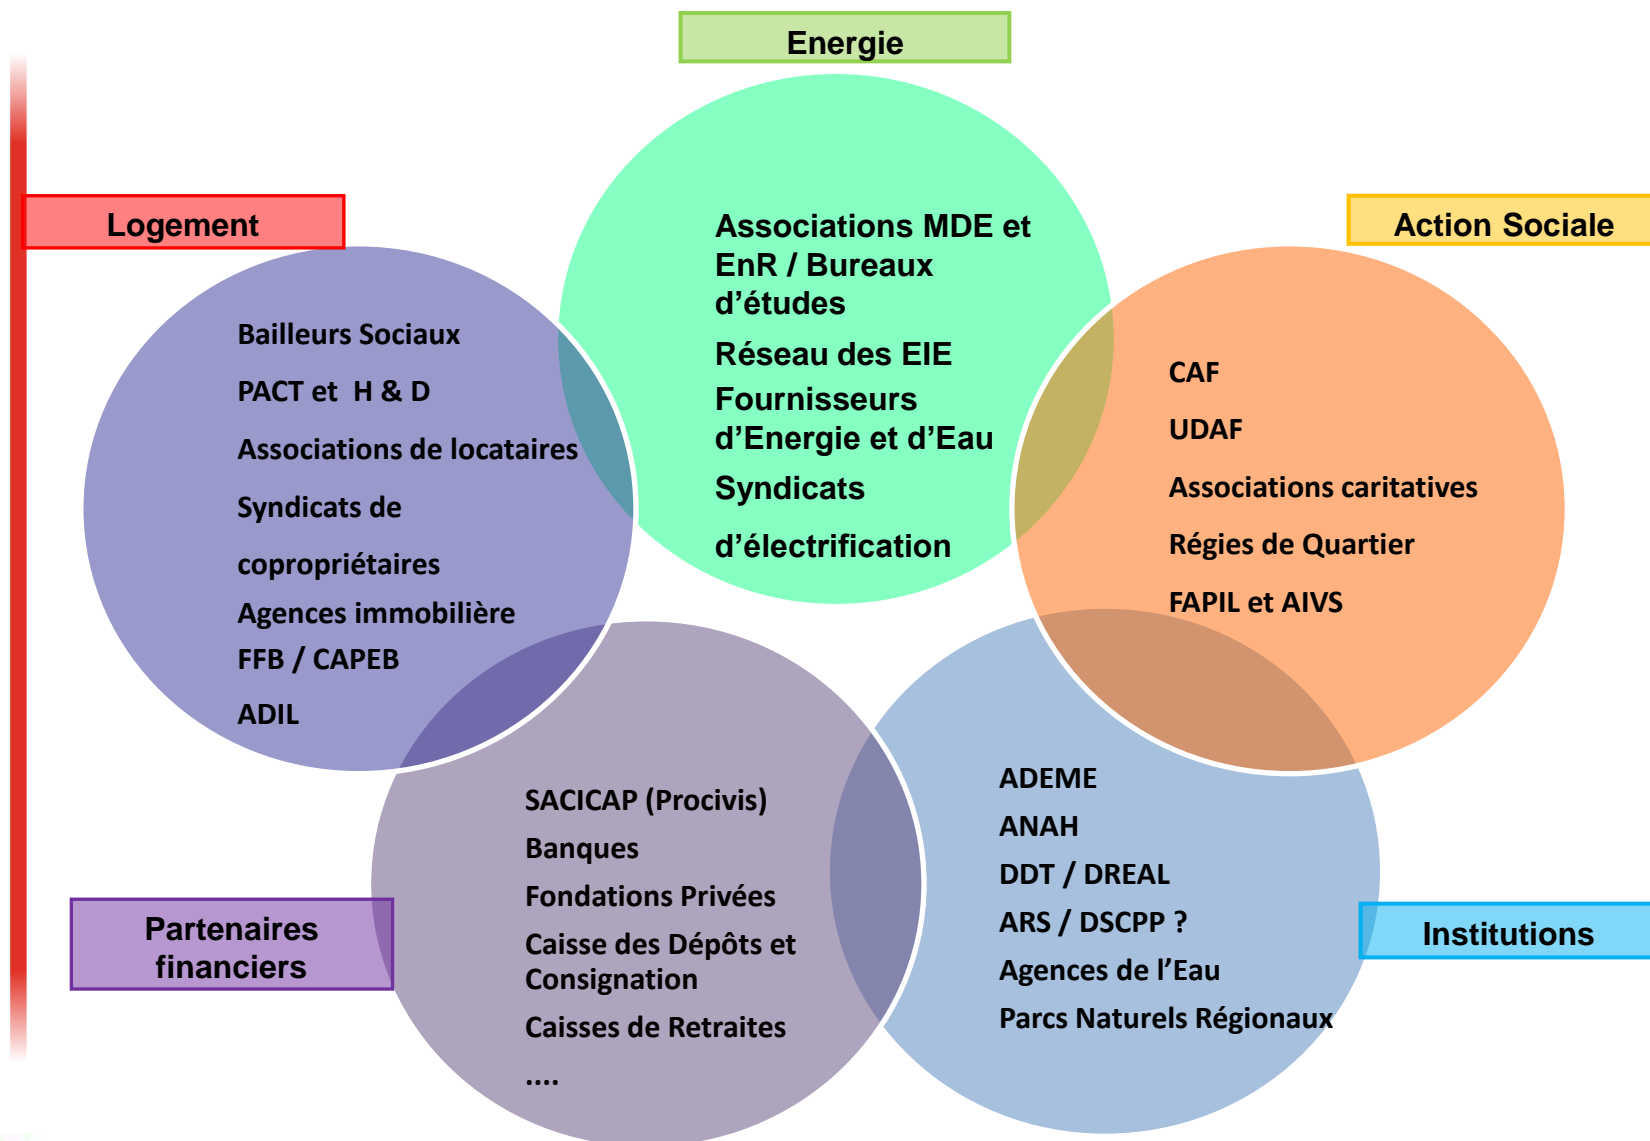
Energie

Logement

Action Sociale

Associations MDE et EnR / Bureaux d'études

Réseau des EIE

Fournisseurs d'Energie et d'Eau

Syndicats

d'électrification

Bailleurs Sociaux

PACT et H & D

Associations de locataires

Syndicats de

copropriétaires

Agences immobilière

FFB / CAPEB

ADIL

CAF

UDAF

Associations caritatives

Régies de Quartier

FAPIL et AIVS

SACICAP (Procivis)

Banques

Fondations Privées

Caisse des Dépôts et Consignation

Caisses de Retraites

....

ADEME

ANAH

DDT / DREAL

ARS / DSCPP ?

Agences de l'Eau

Parcs Naturels Régionaux

Partenaires financiers

Institutions